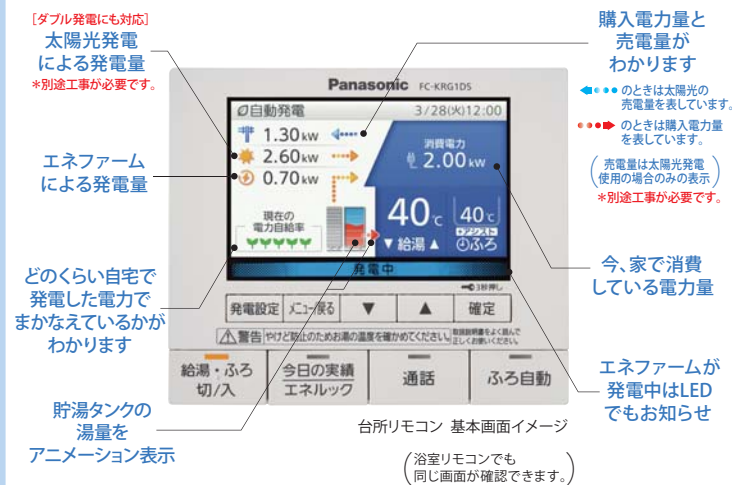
［ダブル発電にも対応］
太陽光発電
による発電量
*別途工事が必要です。

エネファーム
による発電量

どのくらい自宅で
発電した電力で
まかなえているかが
わかります

貯湯タンクの
湯量を
アニメーション表示

Panasonic FC-KRG1DS

自動発電 3/28(火)12:00
1.30kw
2.60kw
0.70kw
消費電力
2.00kw
現在の
電力自給率
40℃ 40℃
アシスト
給湯 ふろ
発電中
3秒押し

発電設定 メニュー/戻る ▼ ▲ 確定

警告 やけど防止のためお湯の温度を確かめてください。 取扱説明書をよく読んで正しくお使いください。

給湯・ふろ
切/入
今日の実績
エネルック
通話
ふろ自動

購入電力量と
売電量が
わかります

のときは太陽光の
売電量を表しています。
のときは購入電力量
を表しています。

（売電量は太陽光発電
使用の場合のみの表示）
*別途工事が必要です。

今、家で消費
している電力量

エネファームが
発電中はLED
でもお知らせ

台所リモコン 基本画面イメージ

（浴室リモコンでも
同じ画面が確認できます。）